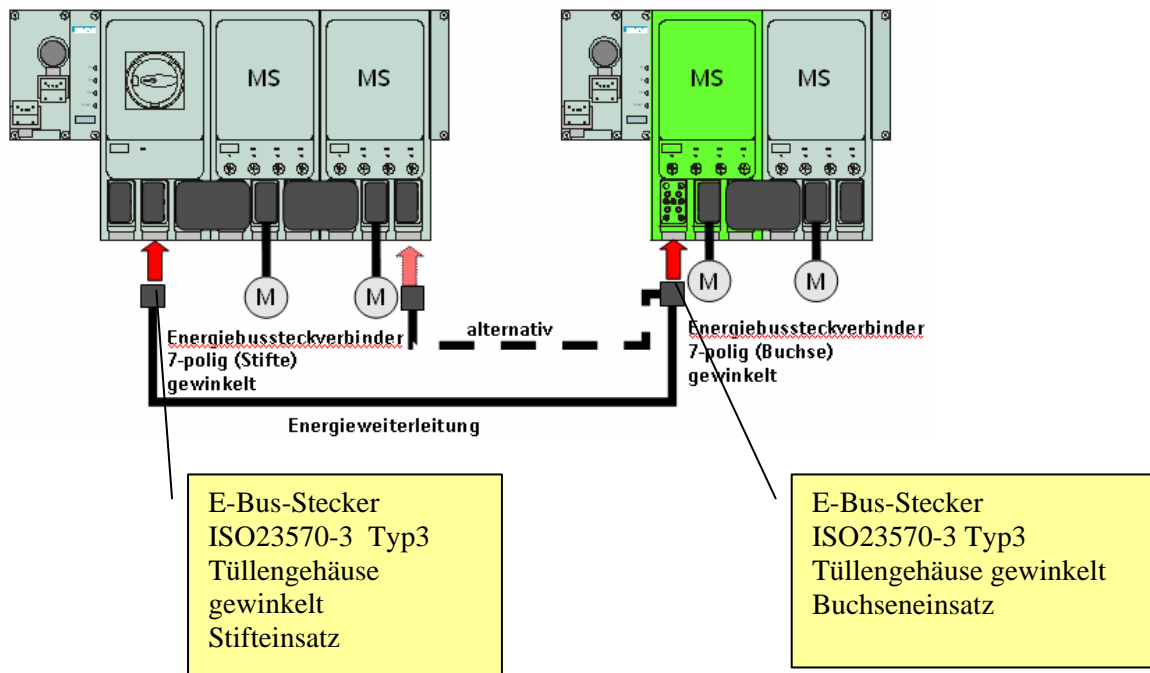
MS

MS

MS

MS

M

M

M

M

Energiebussteckverbinder
7-polig (Stifte)
gewinkelt

alternativ

Energiebussteckverbinder
7-polig (Buchse)
gewinkelt

Energieweiterleitung

E-Bus-Stecker
ISO23570-3 Typ3
Tüllengehäuse
gewinkelt
Stifteinsatz

E-Bus-Stecker
ISO23570-3 Typ3
Tüllengehäuse gewinkelt
Buchseneinsatz